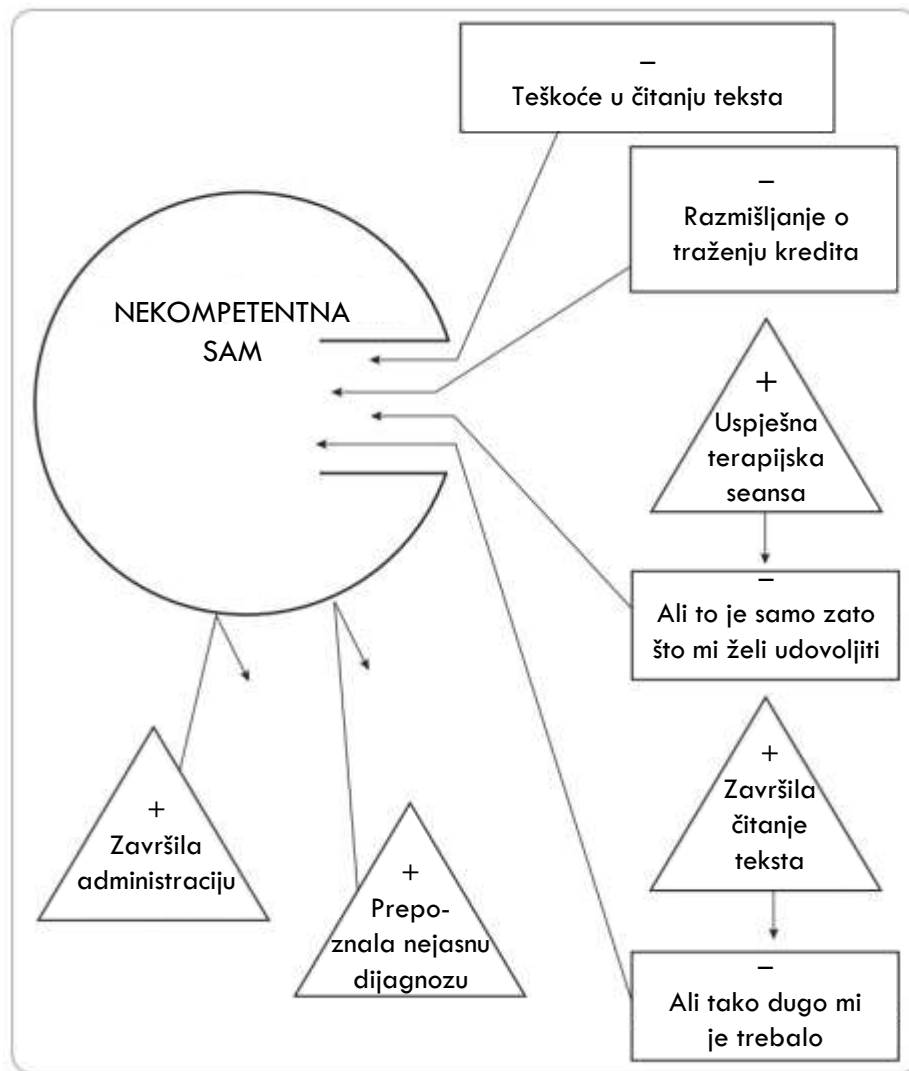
NEKOMPETENTNA SAM

–
Teškoće u čitanju teksta

–
Razmišljanje o traženju kredita

+
Uspješna terapijska seansa

–
Ali to je samo zato što mi želi udovoljiti

+
Završila čitanje teksta

–
Ali tako dugo mi je trebalo

+
Završila administraciju

+
Prepoznala nejasnu dijagnozu